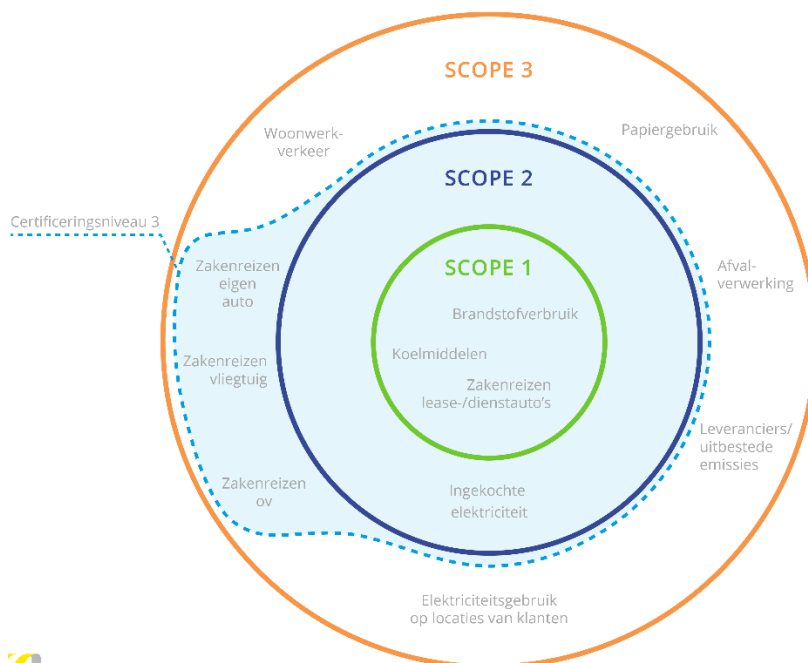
SCOPE 3

Woonwerkverkeer

Papiergebruik

SCOPE 2

Certificeringsniveau 3

Zakenreizen eigen auto

SCOPE 1

Afvalverwerking

Brandstofverbruik

Zakenreizen vliegtuig

Koelmiddelen

Zakenreizen lease-/dienstauto's

Leveranciers/ uitbestede emissies

Zakenreizen ov

Ingekochte elektriciteit

Elektriciteitsgebruik op locaties van klanten